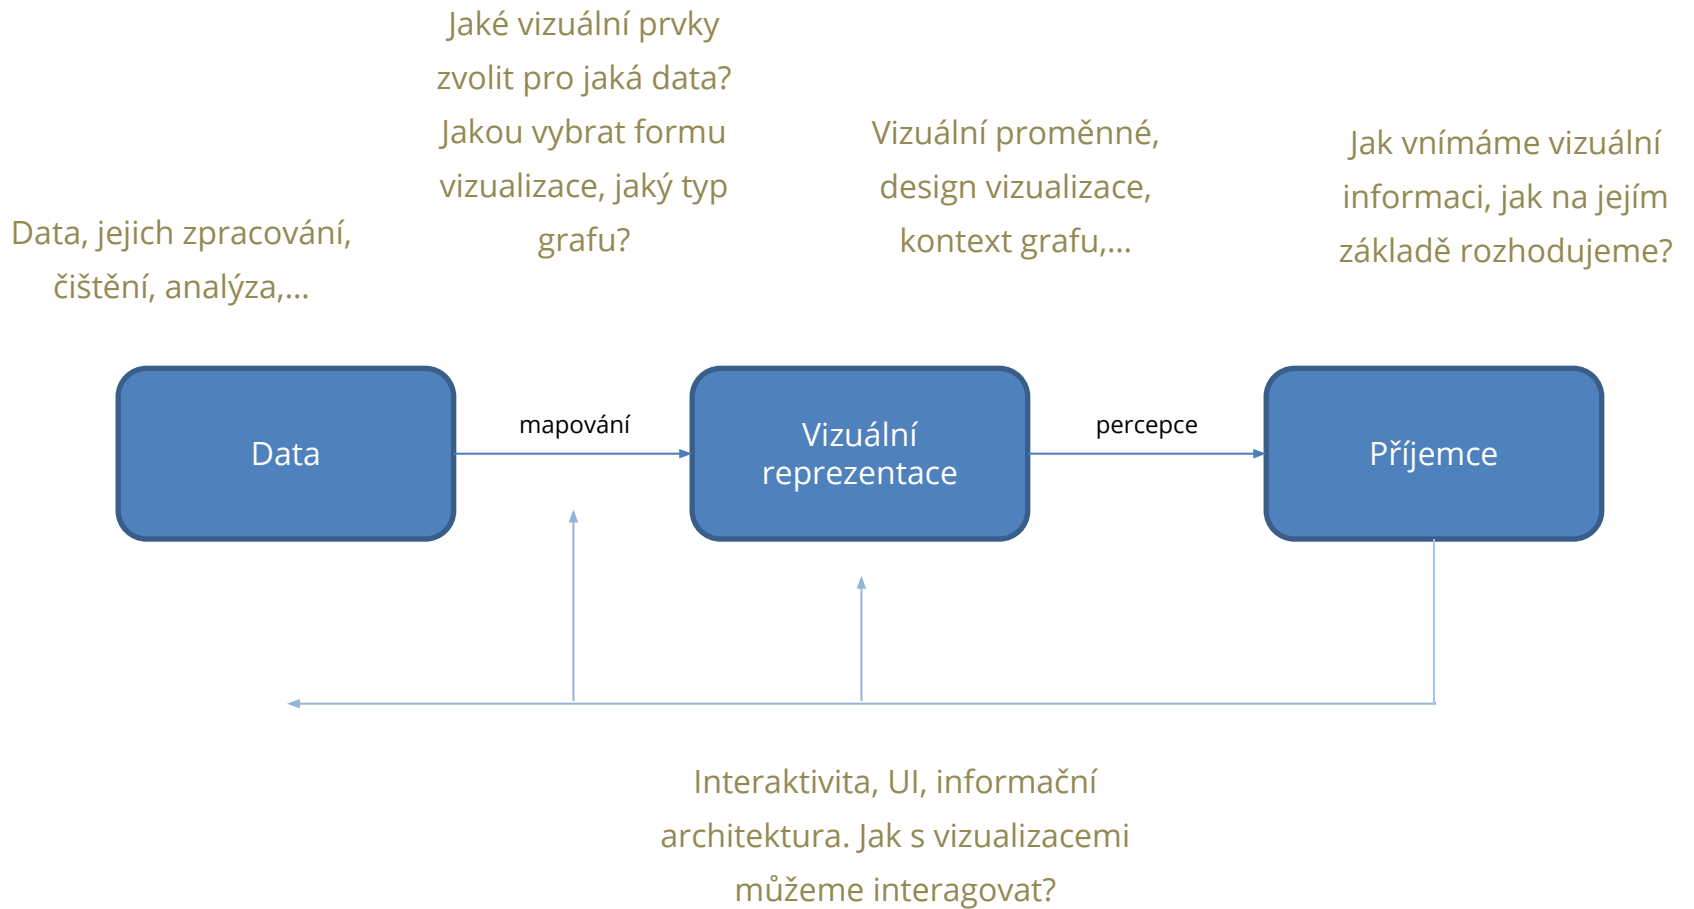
Jaké vizuální prvky zvolit pro jaká data? Jakou vybrat formu vizualizace, jaký typ grafu?

Vizuální proměnné, design vizualizace, kontext grafu,...

Jak vnímáme vizuální informaci, jak na jejím základě rozhodujeme?

Data, jejich zpracování, čištění, analýza,...

Data

mapování

Vizuální reprezentace

percepce

Příjemce

Interaktivita, UI, informační architektura. Jak s vizualizacemi můžeme interagovat?